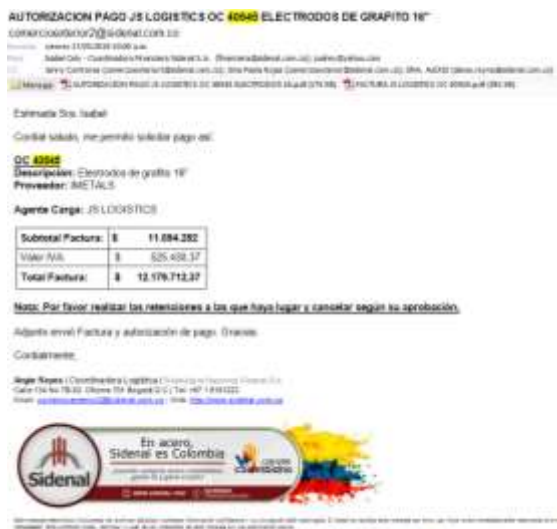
AUTORIZACION PAGO JS LOGISTICS OC 40540 ELECTRODOS DE GRAFITO 16"

comercioexterior2@sidenal.com.co

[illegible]

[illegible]

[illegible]

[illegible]

Estimada Sra. Isabel

Cordial saludo, me permito solicitar pago así:

OC 40540
Descripción: Electrodos de grafito 16"
Proveedor: IMETALS

Agente Carga: JS LOGISTICS

| Subtotal Factura: | $ | 11.654.282 |
|---|---|---|
| Valor IVA | $ | 525.430,37 |
| Total Factura: | $ | 12.179.712,37 |

Nota: Por favor realizar las retenciones a las que haya lugar y cancelar según su aprobación.

Adjunto envió Factura y autorización de pago. Gracias.

Cordialmente,

Angie Reyes | Coordinadora Logística | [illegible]
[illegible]
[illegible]

En acero, Sidenal es Colombia

Sidenal

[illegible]

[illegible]